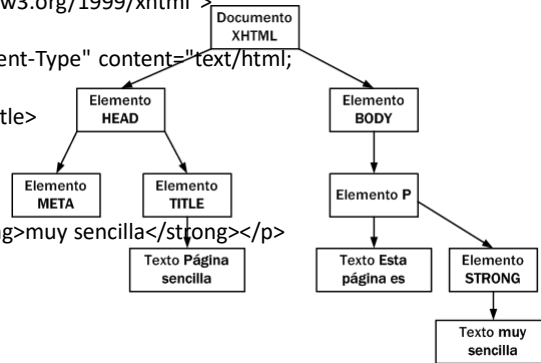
w3.org/1999/xhtml">

ent-Type" content="text/html;

tle>

g>muy sencilla</strong></p>

Documento XHTML

Elemento HEAD

Elemento BODY

Elemento META

Elemento TITLE

Elemento P

Texto Página sencilla

Texto Esta página es

Elemento STRONG

Texto muy sencilla